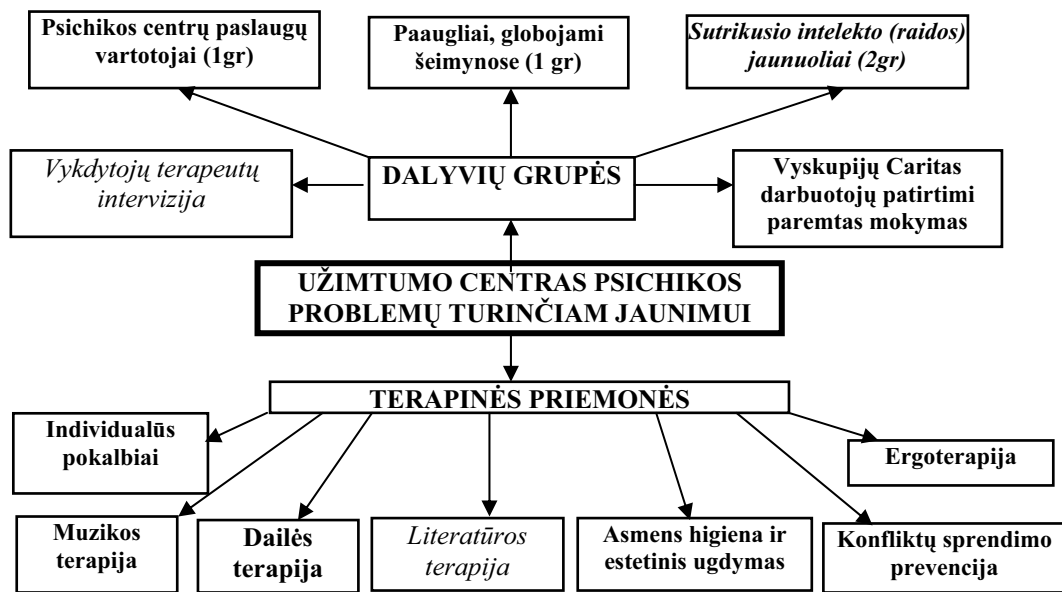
Psichikos centrų paslaugų vartotojai (1gr)

Paaugliai, globojami šeimynose (1 gr)

Sutrikusio intelekto (raidos) jaunuoliai (2gr)

Vykdytojų terapeutų intervizija

DALYVIŲ GRUPĖS

Vyskupijų Caritas darbuotojų patirtimi paremtas mokymas

UŽIMTUMO CENTRAS PSICHIKOS PROBLEMŲ TURINČIAM JAUNIMUI

TERAPINĖS PRIEMONĖS

Individualūs pokalbiai

Ergoterapija

Muzikos terapija

Dailės terapija

Literatūros terapija

Asmens higiena ir estetinis ugdymas

Konfliktų sprendimo prevencija